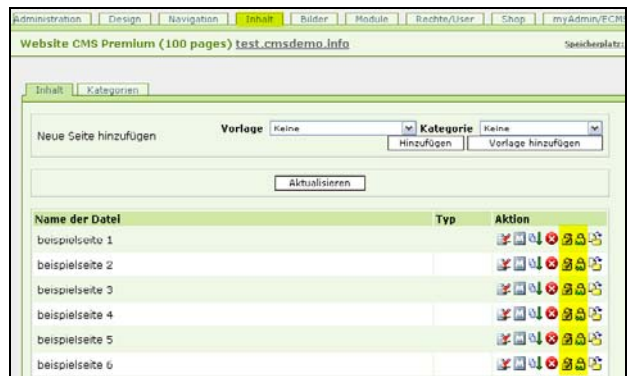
Administration | Design | Navigation | Inhalt | Bilder | Module | Rechte/User | Shop | myAdmin/ECM

Website CMS Premium (100 pages) test.cmsdemo.info

Speicherplatz:

Inhalt | Kategorien

Neue Seite hinzufügen

Vorlage Keine

Kategorie Keine

Hinzufügen

Vorlage hinzufügen

Aktualisieren

| Name der Datei | Typ | Aktion |
|---|---|---|
| beispielseite 1 | | |
| beispielseite 2 | | |
| beispielseite 3 | | |
| beispielseite 4 | | |
| beispielseite 5 | | |
| beispielseite 6 | | |